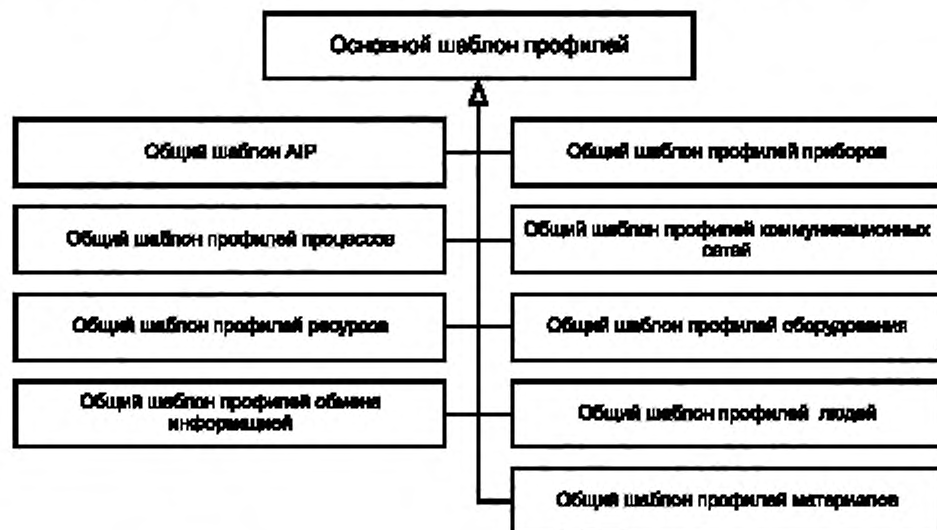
Основной шаблон профилей

Общий шаблон AIP

Общий шаблон профилей приборов

Общий шаблон профилей процессов

Общий шаблон профилей коммуникационных сетей

Общий шаблон профилей ресурсов

Общий шаблон профилей оборудования

Общий шаблон профилей обмена информацией

Общий шаблон профилей людей

Общий шаблон профилей материалов